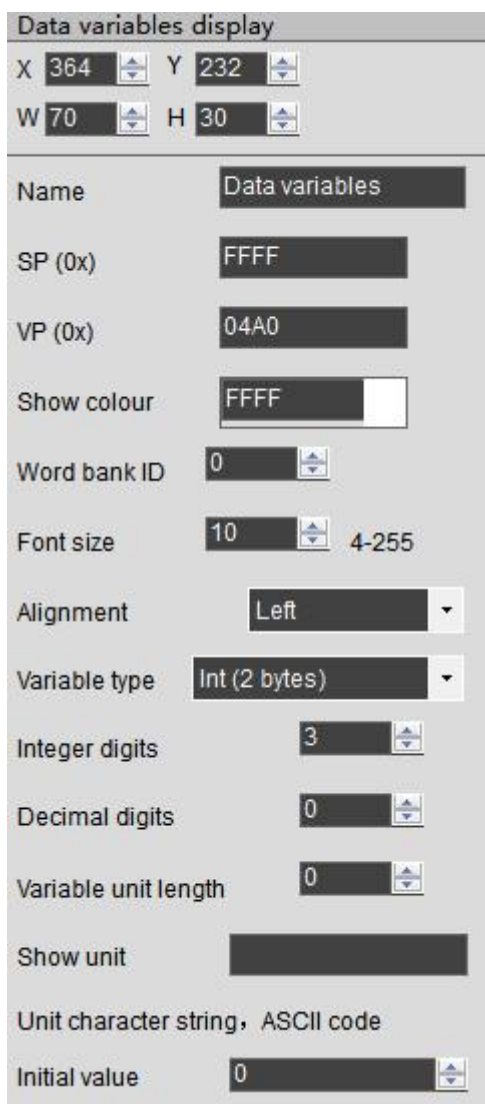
Data variables display

X 364 Y 232

W 70 H 30

Name Data variables

SP (0x) FFFF

VP (0x) 04A0

Show colour FFFF

Word bank ID 0

Font size 10 4-255

Alignment Left

Variable type Int (2 bytes)

Integer digits 3

Decimal digits 0

Variable unit length 0

Show unit

Unit character string，ASCII code

Initial value 0